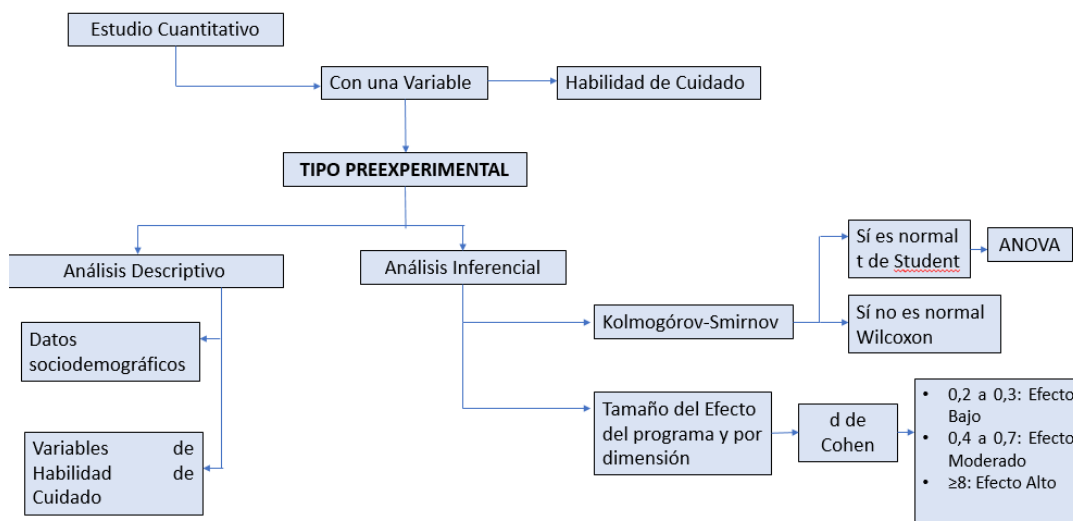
Estudio Cuantitativo

Con una Variable

Habilidad de Cuidado

TIPO PREEXPERIMENTAL

Análisis Descriptivo

Análisis Inferencial

Datos sociodemográficos

Variables de Habilidad de Cuidado

Kolmogórov-Smirnov

Sí es normal t de Student

ANOVA

Sí no es normal Wilcoxon

Tamaño del Efecto del programa y por dimensión

d de Cohen

- 0,2 a 0,3: Efecto Bajo
- 0,4 a 0,7: Efecto Moderado
- ≥8: Efecto Alto